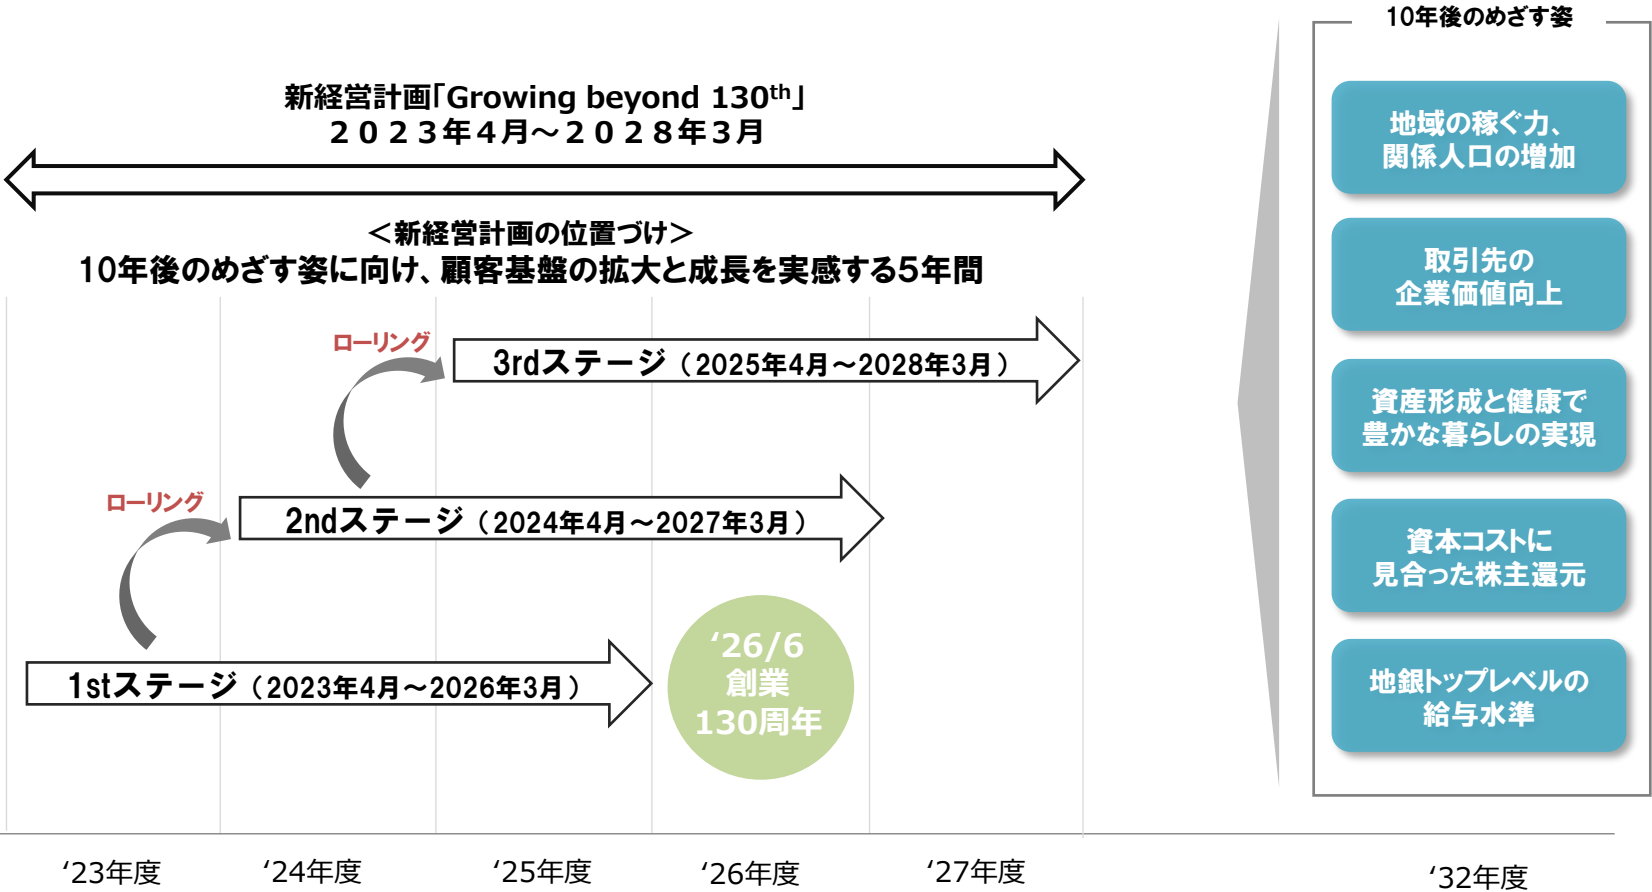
新経営計画「Growing beyond 130$^{th}$」
２０２３年４月～２０２８年３月

＜新経営計画の位置づけ＞
10年後のめざす姿に向け、顧客基盤の拡大と成長を実感する5年間

ローリング

3rdステージ（2025年4月～2028年3月）

ローリング

2ndステージ（2024年4月～2027年3月）

1stステージ（2023年4月～2026年3月）

‘26/6
創業
130周年

‘23年度 ‘24年度 ‘25年度 ‘26年度 ‘27年度 ‘32年度

10年後のめざす姿

地域の稼ぐ力、
関係人口の増加

取引先の
企業価値向上

資産形成と健康で
豊かな暮らしの実現

資本コストに
見合った株主還元

地銀トップレベルの
給与水準